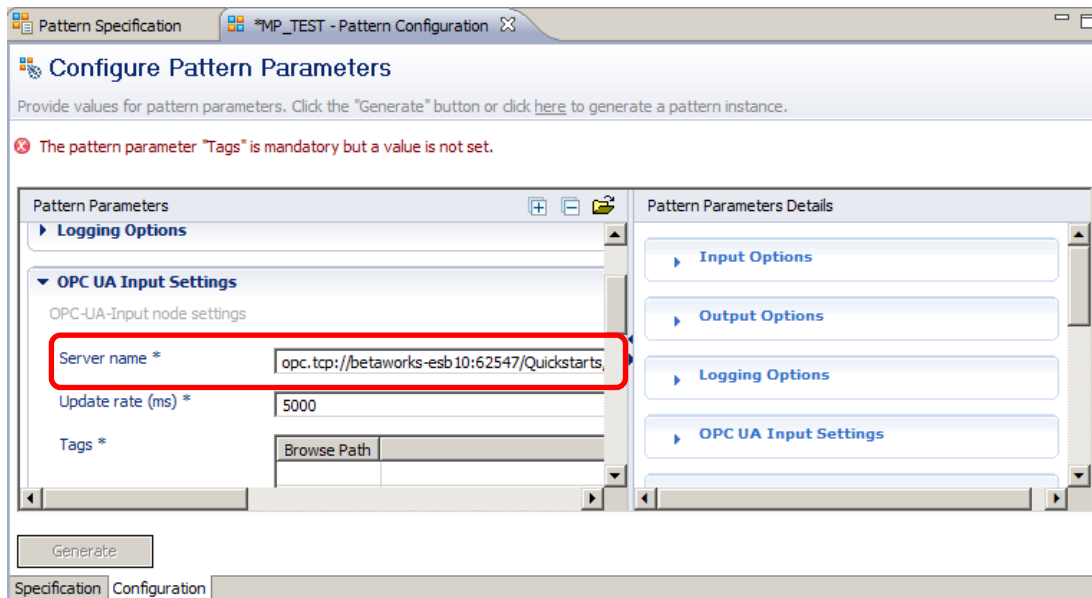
Pattern Specification
*MP_TEST - Pattern Configuration

Configure Pattern Parameters

Provide values for pattern parameters. Click the "Generate" button or click here to generate a pattern instance.

The pattern parameter "Tags" is mandatory but a value is not set.

Pattern Parameters

Logging Options

OPC UA Input Settings

OPC-UA-Input node settings

Server name * opc.tcp://betaworks-esb10:62547/Quickstarts/

Update rate (ms) * 5000

Tags *

| Browse Path | |
|---|---|
| | |

Pattern Parameters Details

Input Options

Output Options

Logging Options

OPC UA Input Settings

Generate

Specification Configuration